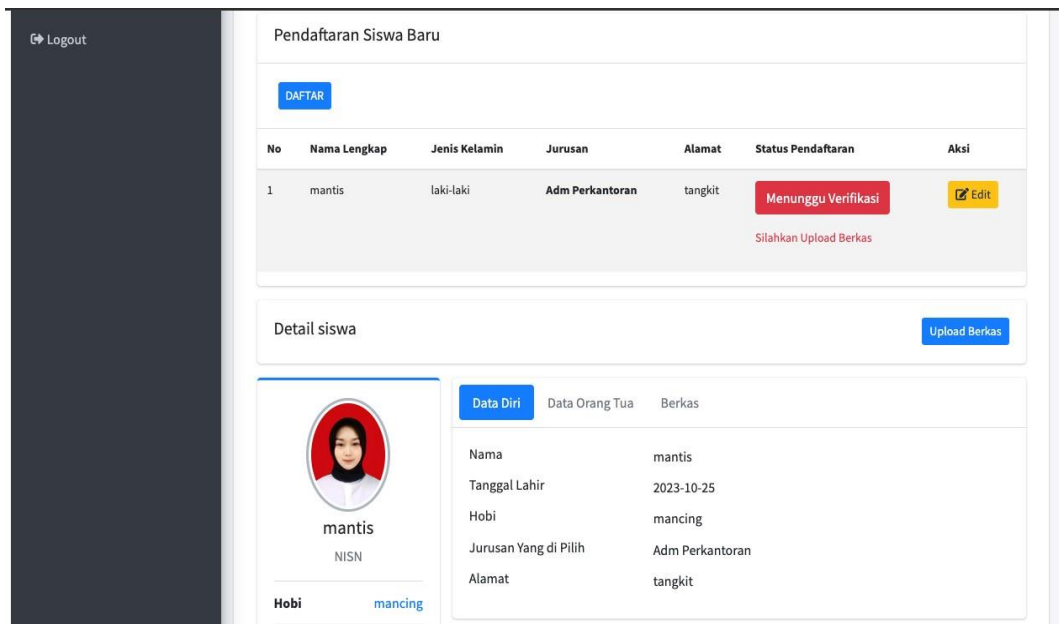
Logout

Pendaftaran Siswa Baru

DAFTAR

| No | Nama Lengkap | Jenis Kelamin | Jurusan | Alamat | Status Pendaftaran | Aksi |
|---|---|---|---|---|---|---|
| 1 | mantis | laki-laki | Adm Perkantoran | tangkit | Menunggu Verifikasi Silahkan Upload Berkas | Edit |

Detail siswa

Upload Berkas

mantis

NISN

Hobi mancing

Data Diri Data Orang Tua Berkas

Nama mantis

Tanggal Lahir 2023-10-25

Hobi mancing

Jurusan Yang di Pilih Adm Perkantoran

Alamat tangkit